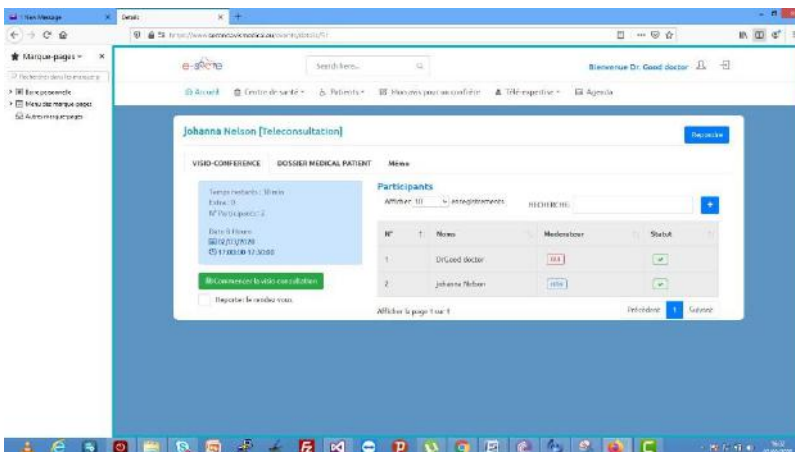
New Message
Details
Marque-pages
Barre personnelle
Menu des marque-pages
Autres marque-pages
e-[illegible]
Search here...
Bienvenue Dr. Good doctor
Accueil
Centre de santé
Patients
Mesures pour un confrère
Télé-expertise
Agenda
Johanna Nelson [Teleconsultation]
Reprendre
VISIO-CONFERENCE
DOSSIER MEDICAL PATIENT
Mémo
Temps restants : 30 min
Extra : 0
N° Participants : 2
Date & Heure
03/12/2020
17:00:00-17:30:00
Commencer la visio consultation
Reporter le rendez-vous
Participants
Afficher 10 enregistrements
RECHERCHE :
| N° | Noms | Moderateur | Statut |
|---|---|---|---|
| 1 | DrGood doctor | oui | |
| 2 | Johanna Nelson | non | |
Afficher la page 1 sur 1
Précédent
1
Suivant